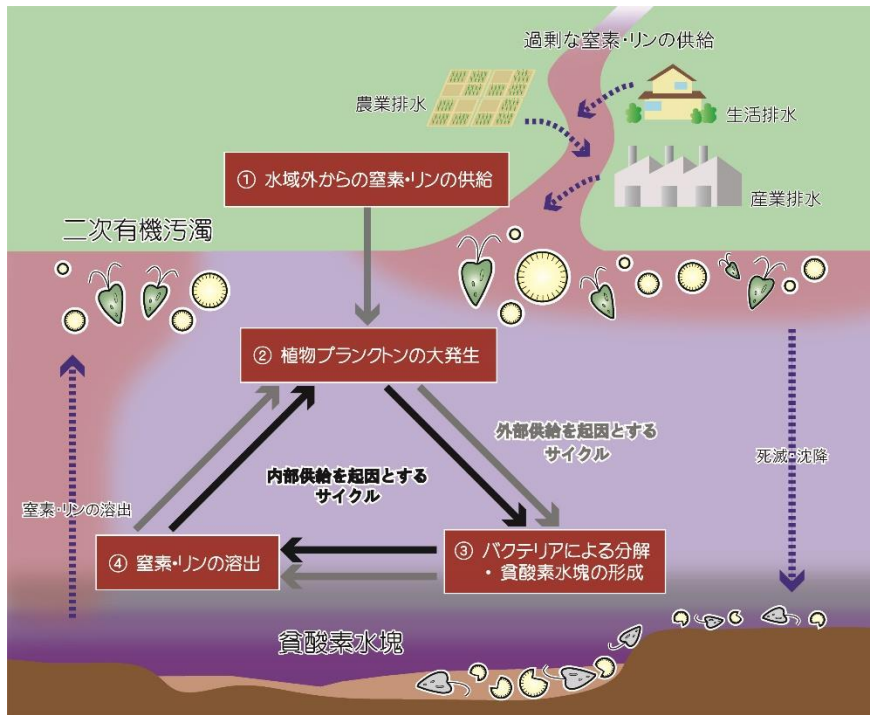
過剰な窒素・リンの供給

農業排水

生活排水

① 水域外からの窒素・リンの供給

産業排水

二次有機汚濁

② 植物プランクトンの大発生

外部供給を起因とするサイクル

内部供給を起因とするサイクル

死滅・沈降

窒素・リンの溶出

④ 窒素・リンの溶出

③ バクテリアによる分解・貧酸素水塊の形成

貧酸素水塊